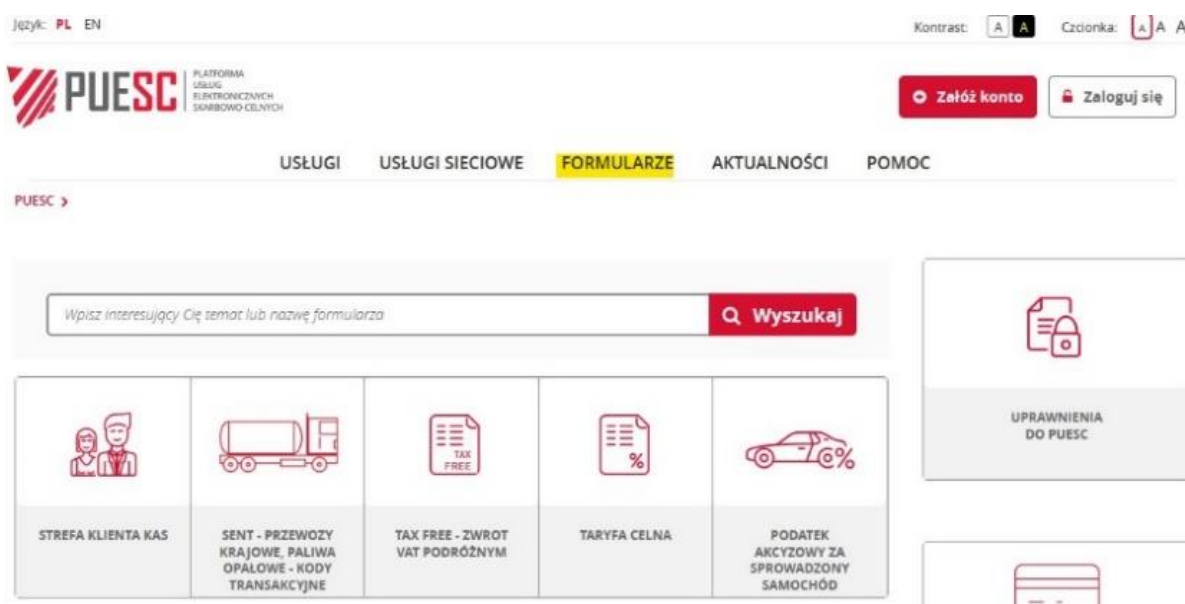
Język: PL EN

Kontrast: A A Czcionka: A A A

PUESC PLATFORMA USŁUG ELEKTRONICZNYCH SKARBOWO-CELNYCH

Załóż konto Zaloguj się

USŁUGI USŁUGI SIECIOWE FORMULARZE AKTUALNOŚCI POMOC

PUESC >

Wpisz interesujący Cię temat lub nazwę formularza

Wyszukaj

TAX FREE

STREFA KLIENTA KAS

SENT - PRZEWOZY KRAJOWE, PALIWA OPAŁOWE - KODY TRANSAKCYJNE

TAX FREE - ZWROT VAT PODRÓŻNYM

TARYFA CELNA

PODATEK AKCYZOWY ZA SPROWADZONY SAMOCHÓD

UPRAWNIENIA DO PUESC